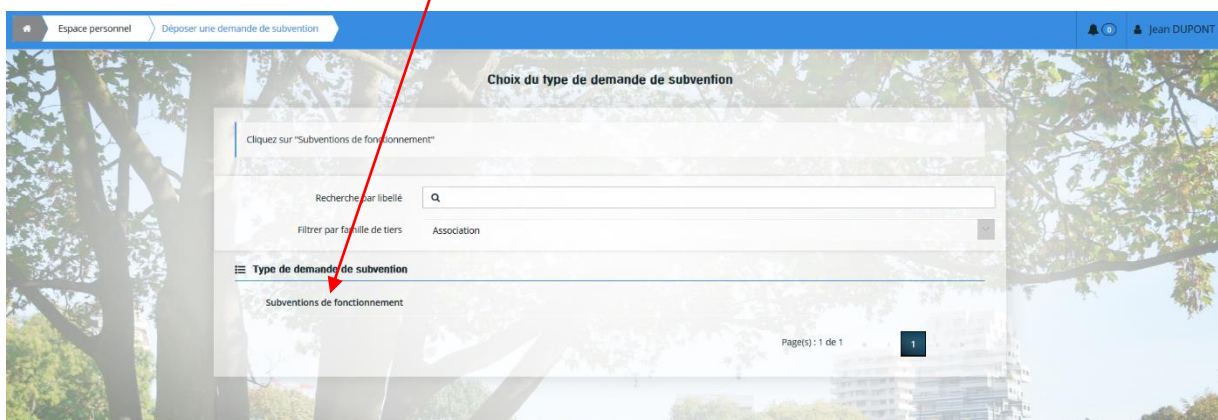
Espace personnel
Déposer une demande de subvention
0
Jean DUPONT

Choix du type de demande de subvention

Cliquez sur "Subventions de fonctionnement"

Recherche par libellé

Filtrer par famille de tiers
Association

Type de demande de subvention

Subventions de fonctionnement

Page(s) : 1 de 1
1